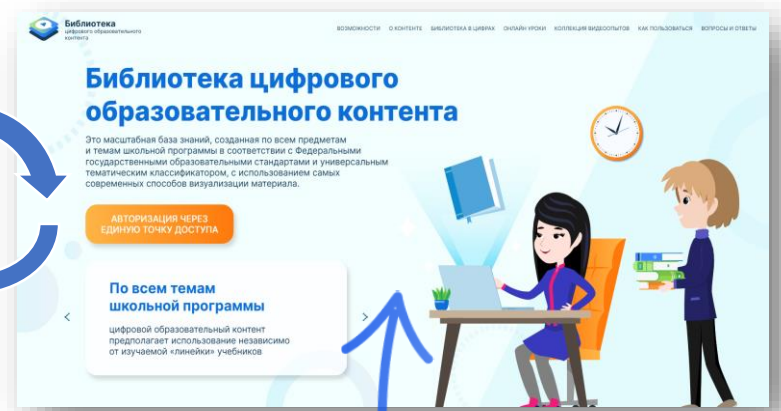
Библиотека
цифрового образовательного контента

ВОЗМОЖНОСТИ О КОНТЕНТЕ БИБЛИОТЕКА В ЦИФРАХ ОНЛАЙН УРОКИ КОЛЛЕКЦИЯ ВИДЕООПЫТОВ КАК ПОЛЬЗОВАТЬСЯ ВОПРОСЫ И ОТВЕТЫ

Библиотека цифрового образовательного контента

Это масштабная база знаний, созданная по всем предметам и темам школьной программы в соответствии с Федеральными государственными образовательными стандартами и универсальным тематическим классификатором, с использованием самых современных способов визуализации материала.

АВТОРИЗАЦИЯ ЧЕРЕЗ ЕДИНУЮ ТОЧКУ ДОСТУПА

По всем темам школьной программы

цифровой образовательный контент предполагает использование независимо от изучаемой «линейки» учебников